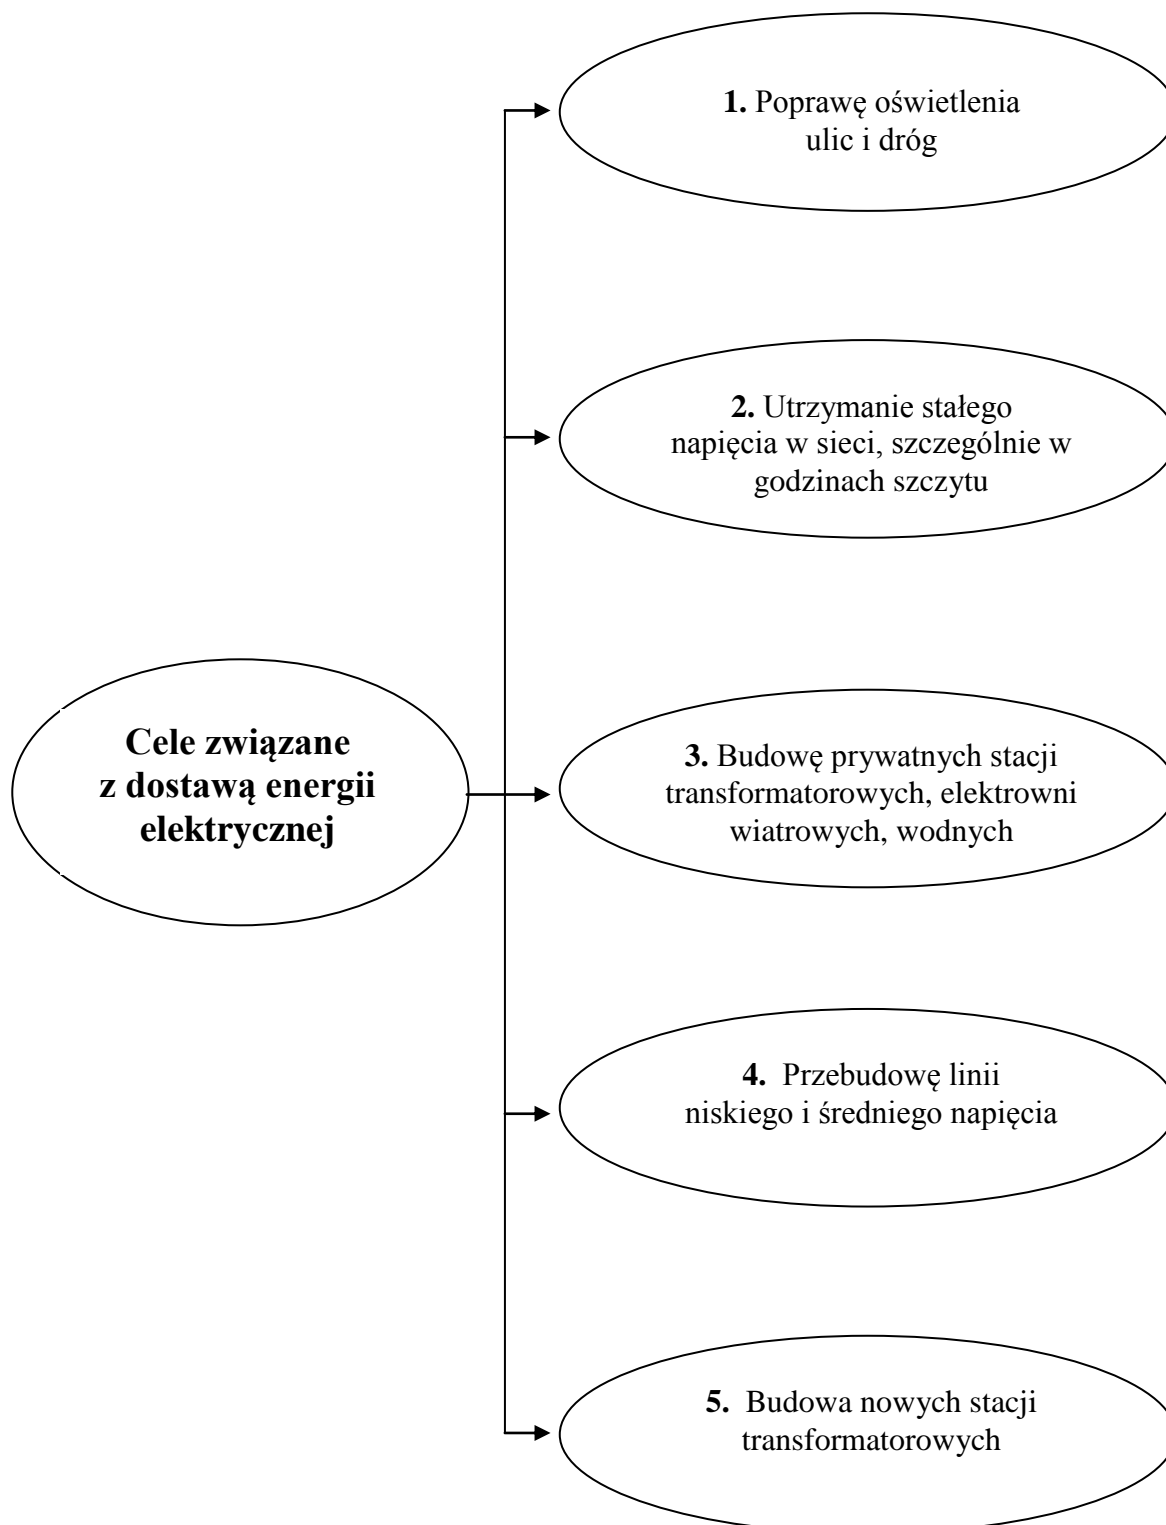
**Cele związane z dostawą energii elektrycznej**

**1.** Poprawę oświetlenia ulic i dróg

**2.** Utrzymanie stałego napięcia w sieci, szczególnie w godzinach szczytu

**3.** Budowę prywatnych stacji transformatorowych, elektrowni wiatrowych, wodnych

**4.** Przebudowę linii niskiego i średniego napięcia

**5.** Budowa nowych stacji transformatorowych